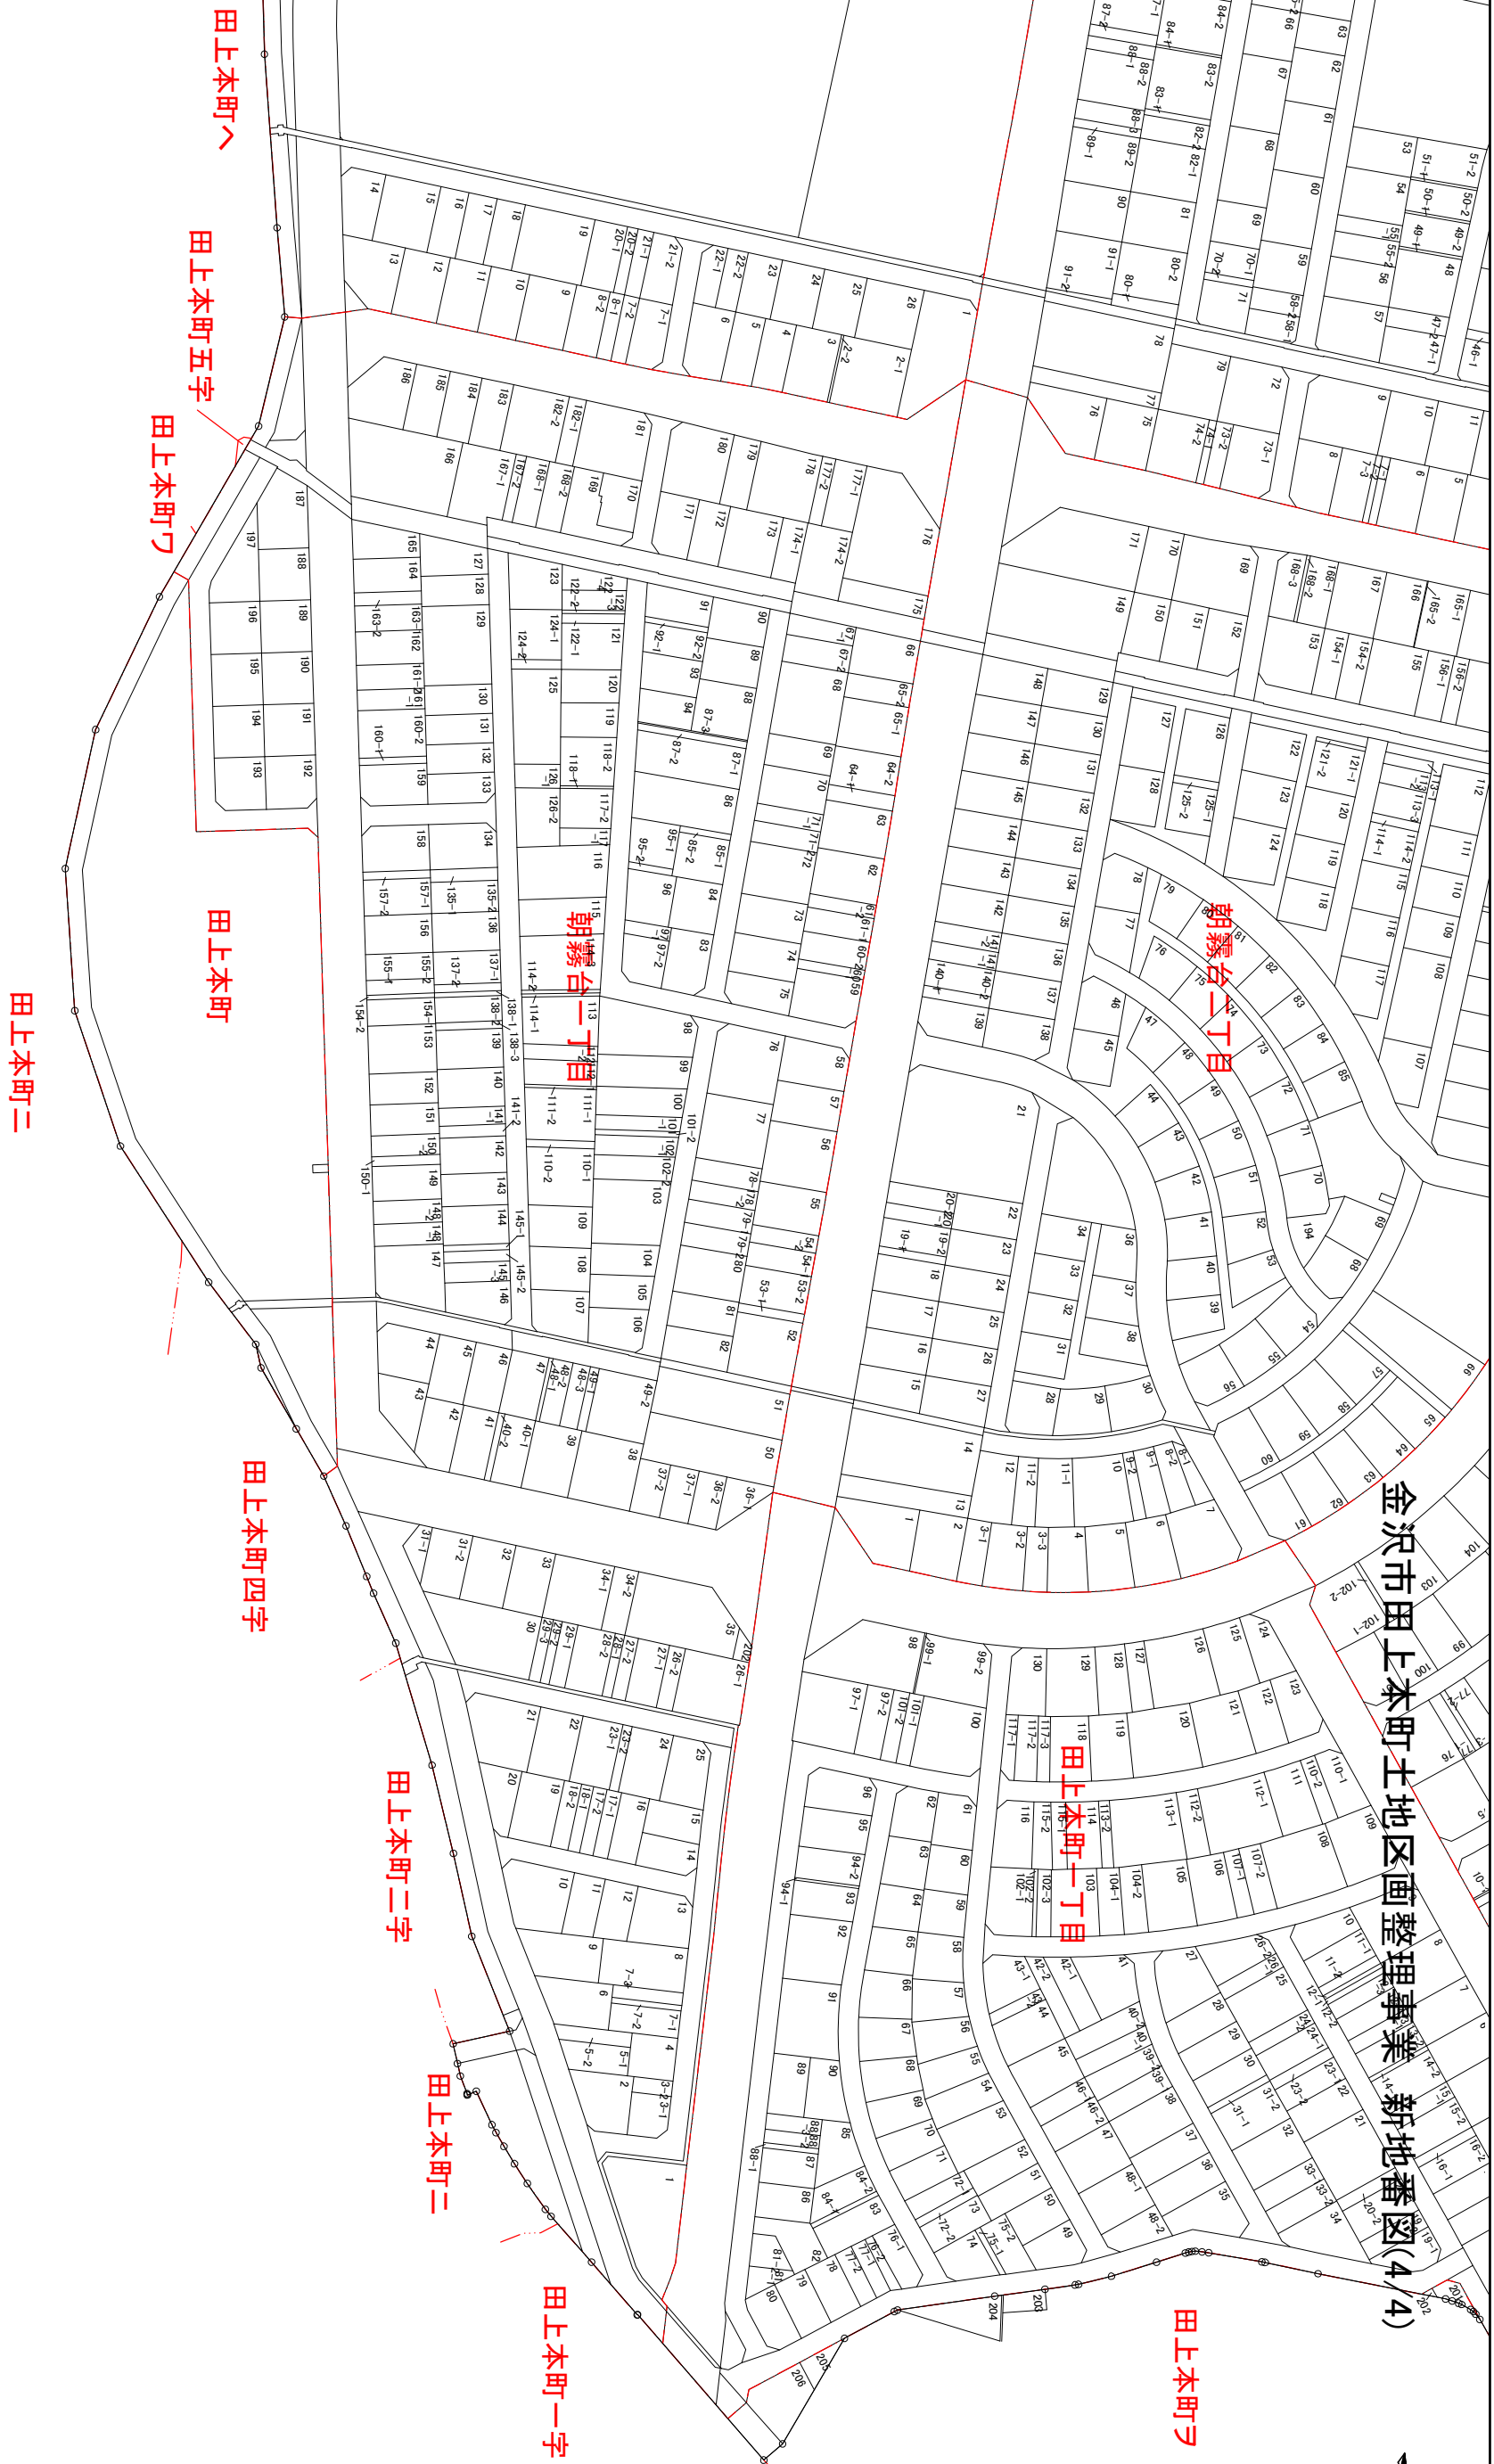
金沢市田上本町土地区画整理事業　新地番図(4/4)

田上本町へ
田上本町五字
田上本町ワ
田上本町
田上本町二
田上本町四字
田上本町二字
田上本町ニ
田上本町一字
田上本町ヲ
朝霧台一丁目
朝霧台二丁目
田上本町一丁目